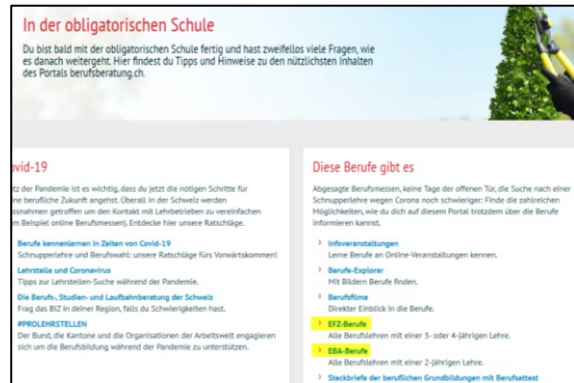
In der obligatorischen Schule

Du bist bald mit der obligatorischen Schule fertig und hast zweifellos viele Fragen, wie es danach weitergeht. Hier findest du Tipps und Hinweise zu den nützlichsten Inhalten des Portals berufsberatung.ch.

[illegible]vid-19

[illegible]tz der Pandemie ist es wichtig, dass du jetzt die nötigen Schritte für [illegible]ne berufliche Zukunft angehst. Überall in der Schweiz werden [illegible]ssnahmen getroffen um den Kontakt mit Lehrbetrieben zu vereinfachen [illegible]m Beispiel online Berufsmessen). Entdecke hier unsere Ratschläge.

Berufe kennenlernen in Zeiten von Covid-19
Schnupperlehre und Berufswahl: unsere Ratschläge fürs Vorwärtskommen!

Lehrstelle und Coronavirus
Tipps zur Lehrstellen-Suche während der Pandemie.

Die Berufs-, Studien- und Laufbahnberatung der Schweiz
Frag das BIZ in deiner Region, falls du Schwierigkeiten hast.

#PROLEHRSTELLEN
Der Bund, die Kantone und die Organisationen der Arbeitswelt engagieren sich um die Berufsbildung während der Pandemie zu unterstützen.

Diese Berufe gibt es

Abgesagte Berufsmessen, keine Tage der offenen Tür, die Suche nach einer Schnupperlehre wegen Corona noch schwieriger: Finde die zahlreichen Möglichkeiten, wie du dich auf diesem Portal trotzdem über die Berufe informieren kannst.

Infoveranstaltungen
Lerne Berufe an Online-Veranstaltungen kennen.

Berufe-Explorer
Mit Bildern Berufe finden.

Berufsfilme
Direkter Einblick in die Berufe.

EFZ-Berufe
Alle Berufslehren mit einer 3- oder 4-jährigen Lehre.

EBA-Berufe
Alle Berufslehren mit einer 2-jährigen Lehre.

Steckbriefe der beruflichen Grundbildungen mit Berufsattest